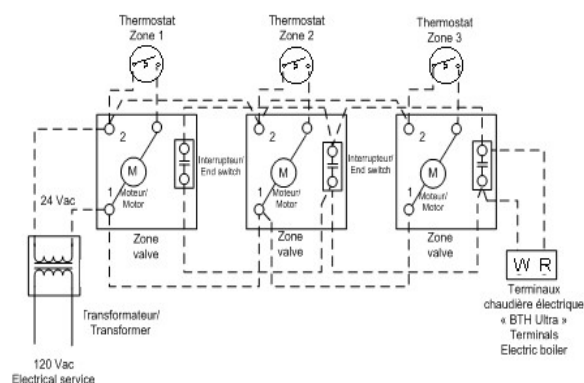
Thermostat Zone 1

Thermostat Zone 2

Thermostat Zone 3

2

M

1

Moteur/ Motor

Interrupteur/ End switch

2

M

1

Moteur/ Motor

Interrupteur/ End switch

2

M

1

Moteur/ Motor

24 Vac

Zone valve

Zone valve

Zone valve

W R

Transformateur/ Transformer

Terminaux chaudière électrique « BTH Ultra » Terminals Electric boiler

120 Vac Electrical service